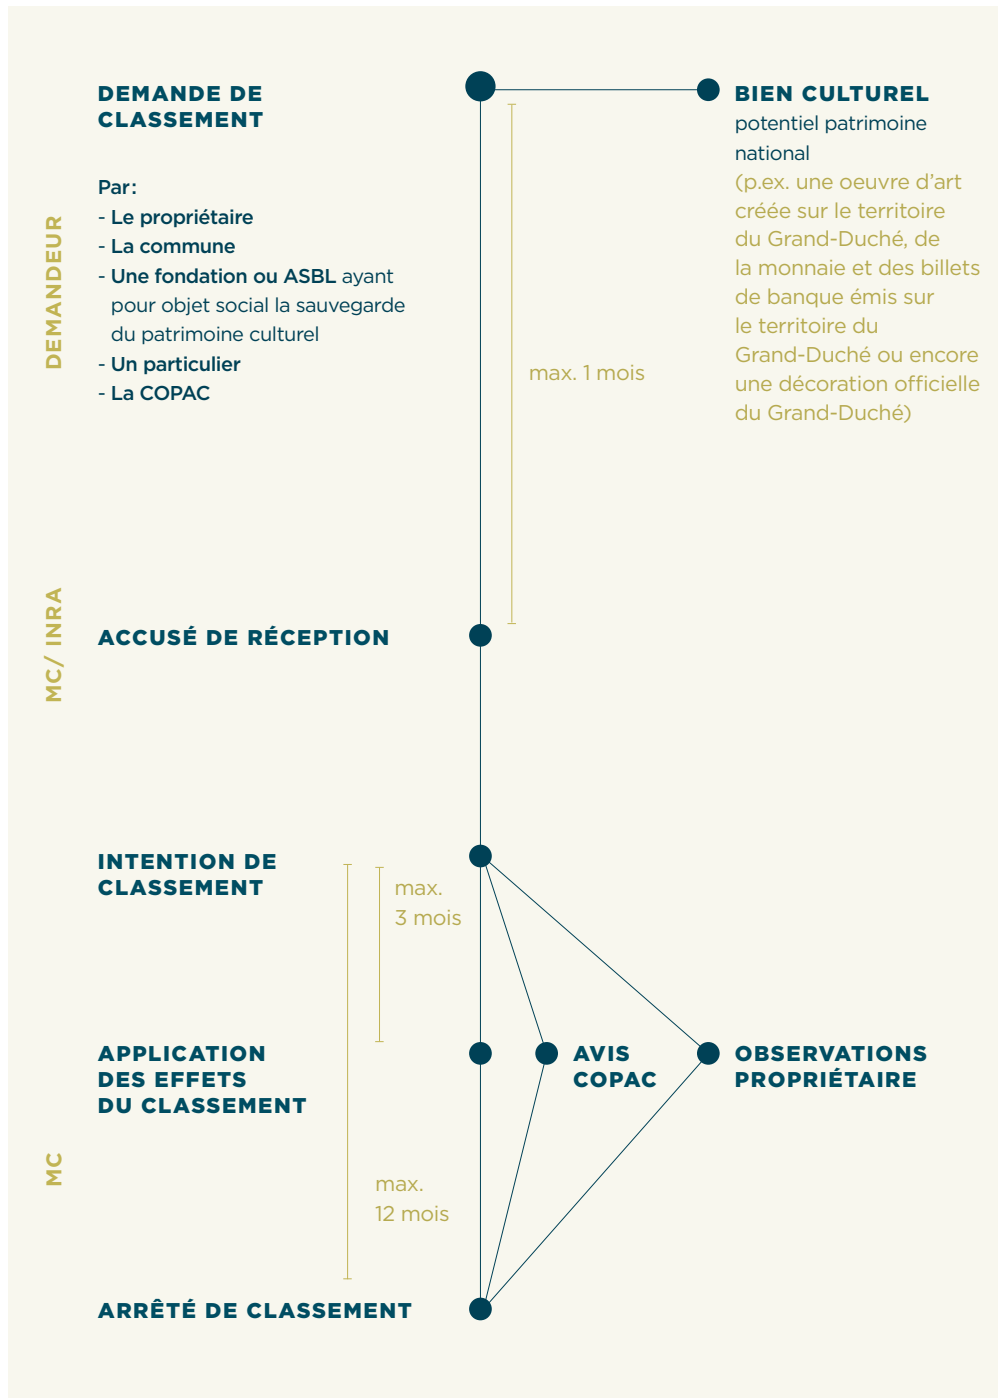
DEMANDEUR

DEMANDE DE CLASSEMENT

Par:
- Le propriétaire
- La commune
- Une fondation ou ASBL ayant pour objet social la sauvegarde du patrimoine culturel
- Un particulier
- La COPAC

BIEN CULTUREL
potentiel patrimoine national
(p.ex. une oeuvre d'art créée sur le territoire du Grand-Duché, de la monnaie et des billets de banque émis sur le territoire du Grand-Duché ou encore une décoration officielle du Grand-Duché)

max. 1 mois

MC/ INRA

ACCUSÉ DE RÉCEPTION

MC

INTENTION DE CLASSEMENT

max.
3 mois

APPLICATION DES EFFETS DU CLASSEMENT

AVIS COPAC

OBSERVATIONS PROPRIÉTAIRE

max.
12 mois

ARRÊTÉ DE CLASSEMENT